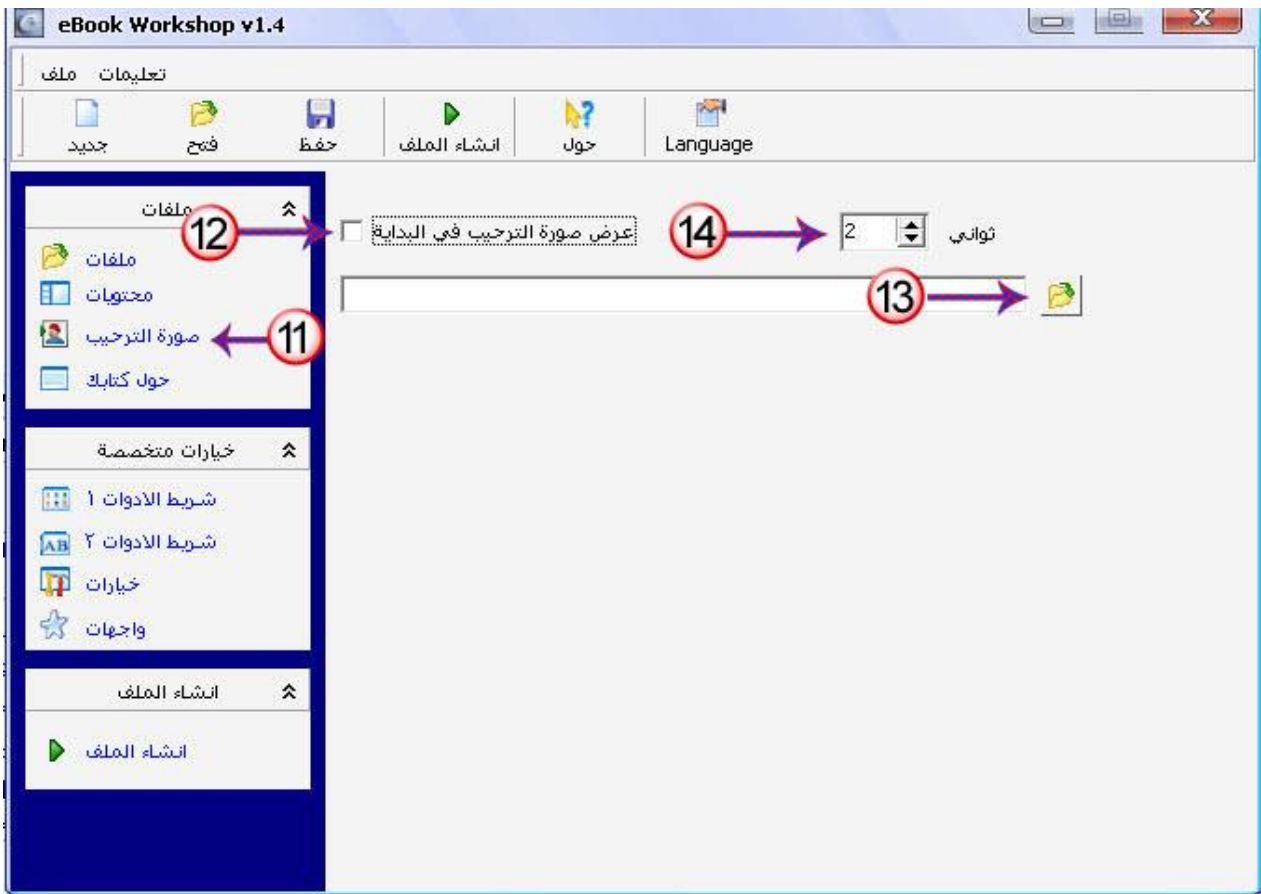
eBook Workshop v1.4

ملف تعليمات

جديد فتح حفظ انشاء الملف حول Language

ملفات
ملفات
محتويات
صورة الترحيب
حول كتابك

خيارات متخصصة
شريط الادوات ١
شريط الادوات ٢
خيارات
واجهات

انشاء الملف
انشاء الملف

12 عرض صورة الترحيب في البداية
14 2 ثواني
13
11